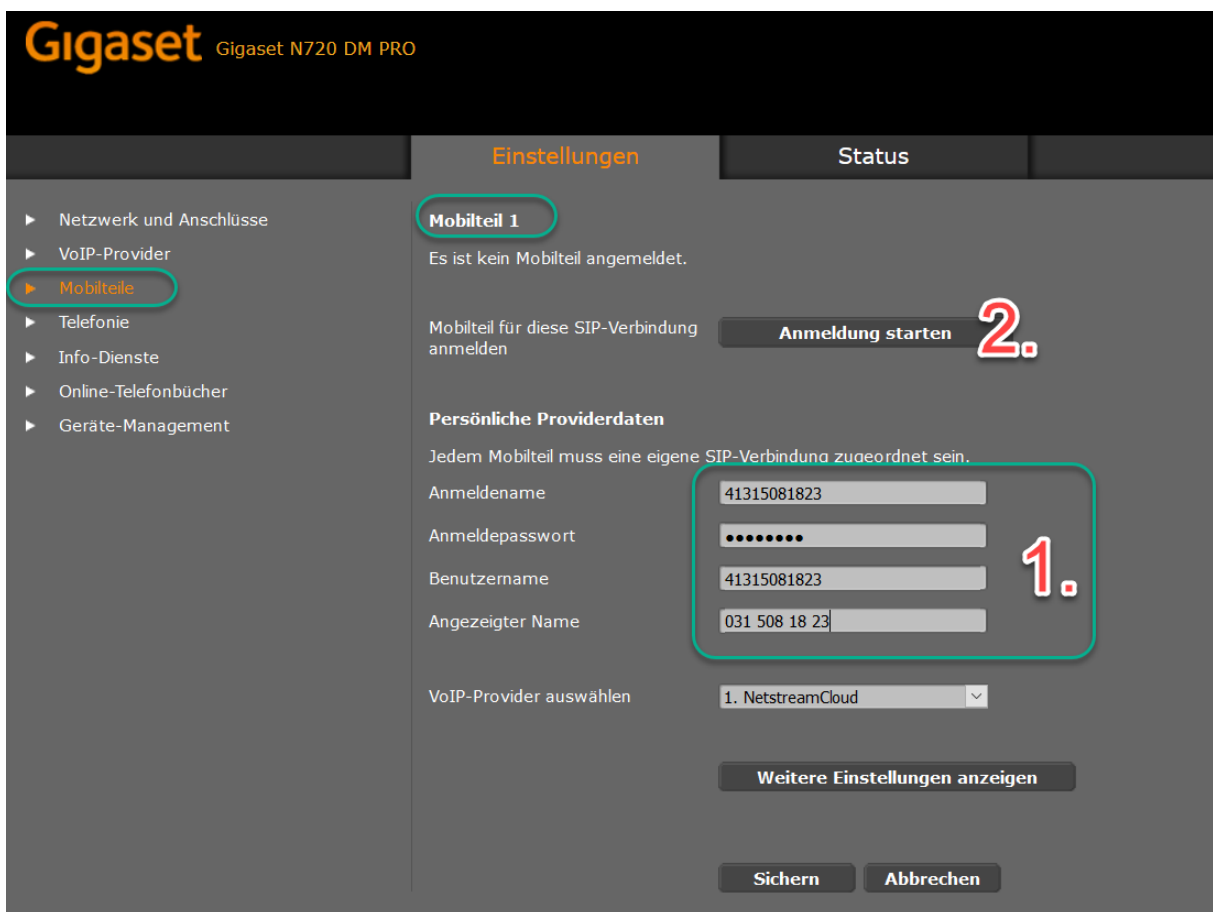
Gigaset Gigaset N720 DM PRO

Einstellungen Status

Netzwerk und Anschlüsse
VoIP-Provider
Mobilteile
Telefonie
Info-Dienste
Online-Telefonbücher
Geräte-Management

Mobilteil 1

Es ist kein Mobilteil angemeldet.

Mobilteil für diese SIP-Verbindung anmelden

Anmeldung starten

2.

Persönliche Providerdaten

Jedem Mobilteil muss eine eigene SIP-Verbindung zugeordnet sein.

| | |
|---|---|
| Anmeldename | 41315081823 |
| Anmeldepasswort | •••••••• |
| Benutzername | 41315081823 |
| Angezeigter Name | 031 508 18 23 |

1.

VoIP-Provider auswählen 1. NetstreamCloud

Weitere Einstellungen anzeigen

Sichern Abbrechen